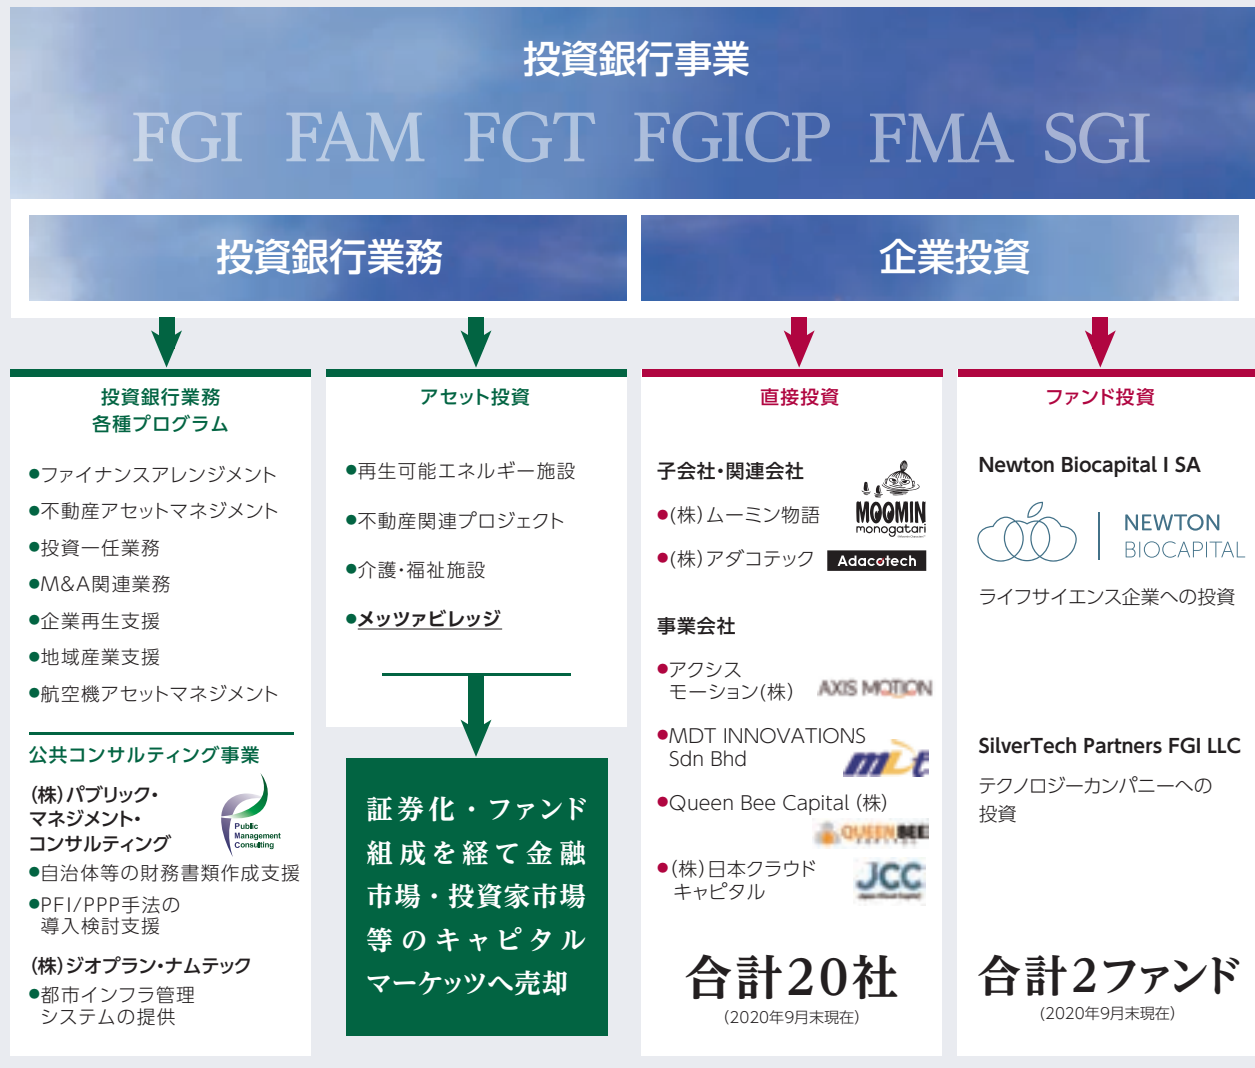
投資銀行事業

FGI FAM FGT FGICP FMA SGI

投資銀行業務

企業投資

投資銀行業務
各種プログラム

●ファイナンスアレンジメント
●不動産アセットマネジメント
●投資一任業務
●M&A関連業務
●企業再生支援
●地域産業支援
●航空機アセットマネジメント

公共コンサルティング事業

(株)パブリック・マネジメント・コンサルティング

Public Management Consulting

●自治体等の財務書類作成支援
●PFI/PPP手法の導入検討支援

(株)ジオプラン・ナムテック
●都市インフラ管理システムの提供

アセット投資

●再生可能エネルギー施設
●不動産関連プロジェクト
●介護・福祉施設
●メッツァビレッジ

証券化・ファンド組成を経て金融市場・投資家市場等のキャピタルマーケッツへ売却

直接投資

子会社・関連会社
●(株)ムーミン物語
MOOMIN monogatari
●(株)アダコテック
Adacotech

事業会社
●アクシスモーション(株)
AXIS MOTION
●MDT INNOVATIONS Sdn Bhd
mdt
●Queen Bee Capital (株)
QUEEN BEE
●(株)日本クラウドキャピタル
JCC

合計20社
(2020年9月末現在)

ファンド投資

Newton Biocapital I SA
NEWTON BIOCAPITAL
ライフサイエンス企業への投資

SilverTech Partners FGI LLC
テクノロジーカンパニーへの投資

合計2ファンド
(2020年9月末現在)